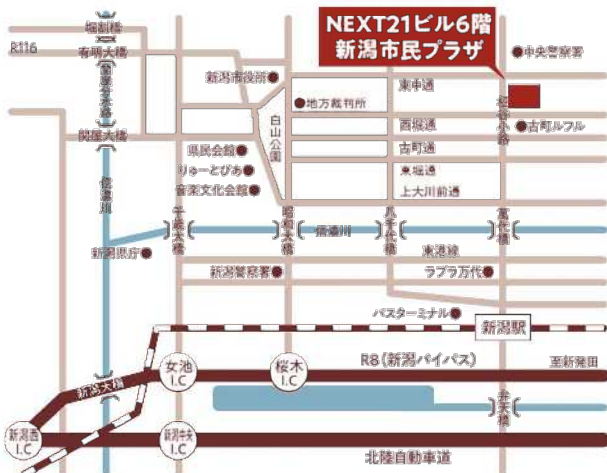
NEXT21ビル6階
新潟市民プラザ

昭和橋
R116
有明大橋
新潟市役所
中央警察署
東中通
地方裁判所
白山公園
西堀通
古町ルフル
古町通
県民会館
りゅーとぴあ
東堀通
音楽文化会館
上大川前通
千歳大橋
昭和大橋
信濃川
八千代橋
萬代橋
信濃川
新潟県庁
東港線
新潟警察署
ラブラ万代
バスターミナル
新潟駅
女池 I.C
桜木 I.C
R8(新潟バイパス)
至新発田
新潟大橋
弁天橋
新潟西 I.C
新潟中央 I.C
北陸自動車道